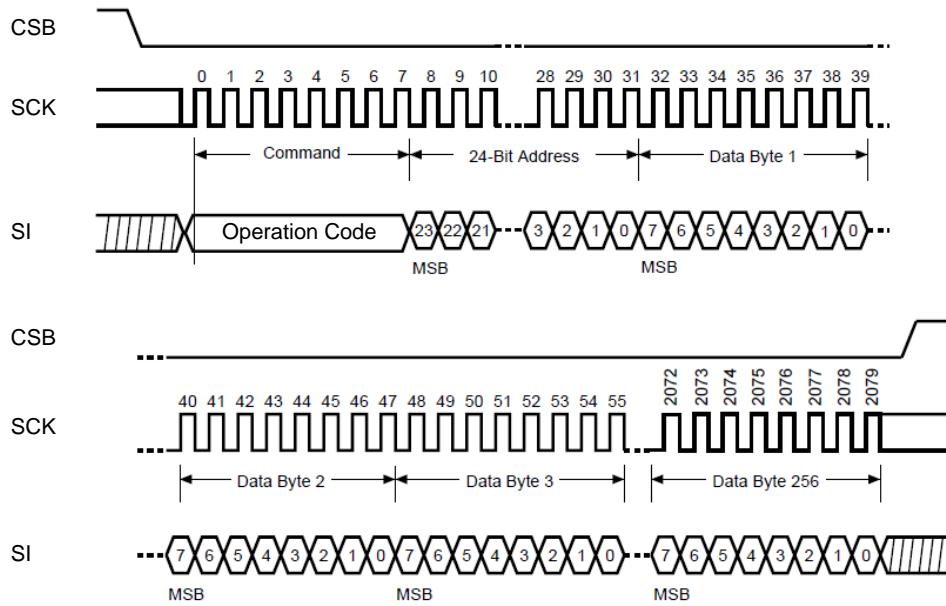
CSB

SCK

0 1 2 3 4 5 6 7 8 9 10 28 29 30 31 32 33 34 35 36 37 38 39

Command

24-Bit Address

Data Byte 1

SI

Operation Code

23 22 21 3 2 1 0 7 6 5 4 3 2 1 0

MSB MSB

CSB

SCK

40 41 42 43 44 45 46 47 48 49 50 51 52 53 54 55 2072 2073 2074 2075 2076 2077 2078 2079

Data Byte 2

Data Byte 3

Data Byte 256

SI

7 6 5 4 3 2 1 0 7 6 5 4 3 2 1 0 7 6 5 4 3 2 1 0

MSB MSB MSB